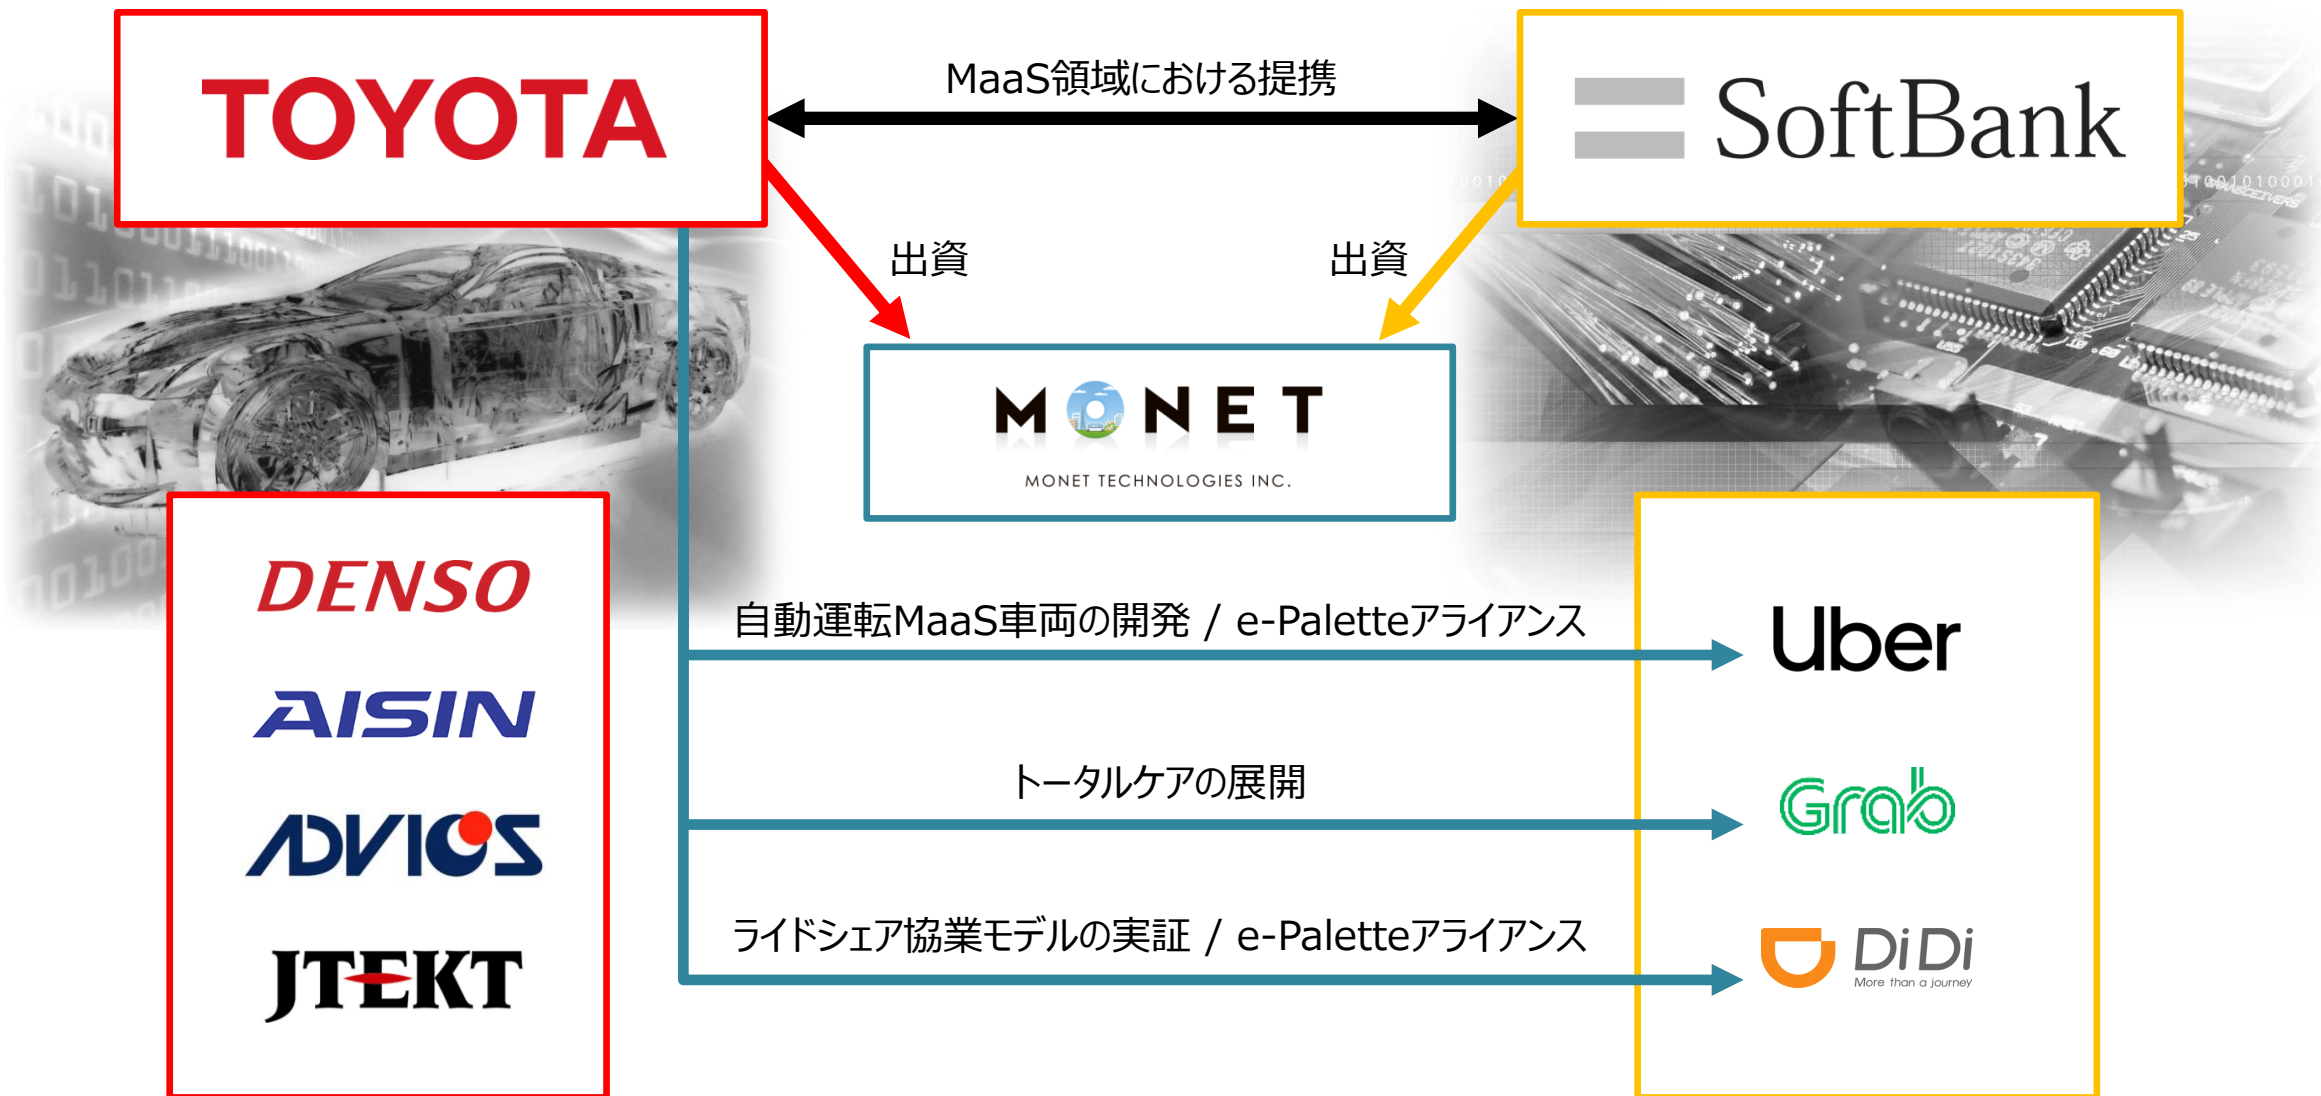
TOYOTA

MaaS領域における提携

SoftBank

出資

出資

MONET

MONET TECHNOLOGIES INC.

DENSO

AISIN

ADVICS

JTEKT

自動運転MaaS車両の開発 / e-Paletteアライアンス

トータルケアの展開

ライドシェア協業モデルの実証 / e-Paletteアライアンス

Uber

Grab

DiDi
More than a journey